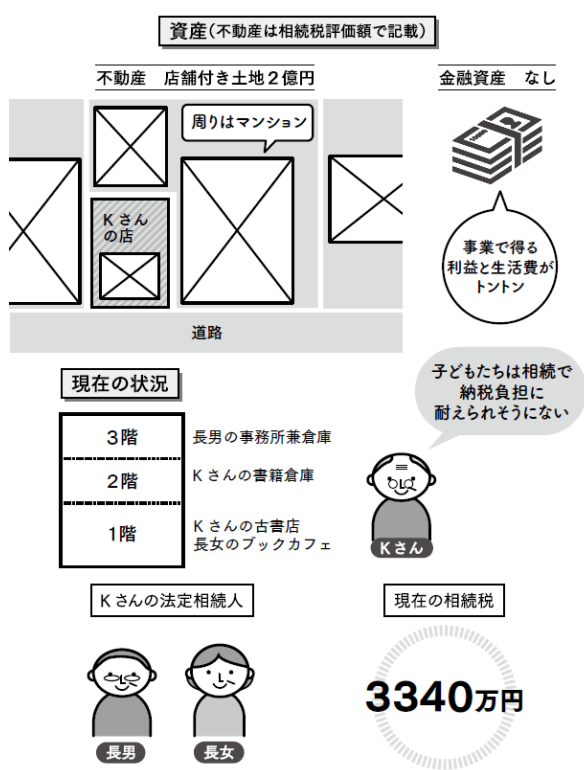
資産（不動産は相続税評価額で記載）

不動産　店舗付き土地２億円

金融資産　なし

周りはマンション

Ｋさんの店

事業で得る利益と生活費がトントン

道路

現在の状況

子どもたちは相続で納税負担に耐えられそうにない

| 3階 | 長男の事務所兼倉庫 |
|---|---|
| 2階 | Ｋさんの書籍倉庫 |
| 1階 | Ｋさんの古書店 長女のブックカフェ |

Ｋさん

Ｋさんの法定相続人

現在の相続税

長男

長女

3340万円